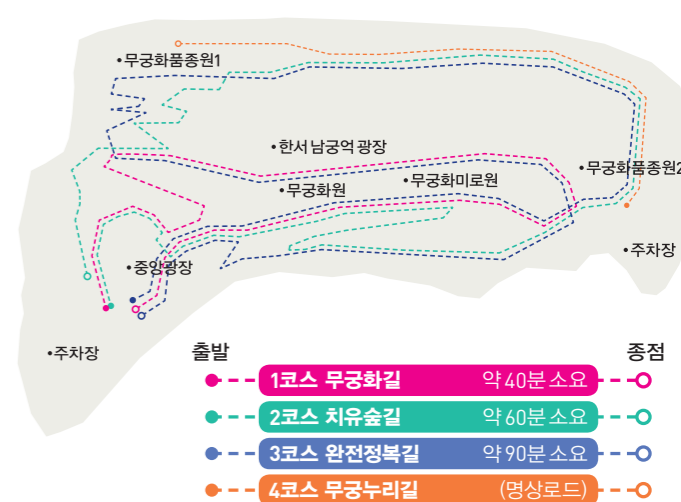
•무궁화품종원1

•한서 남궁억 광장

•무궁화품종원2

•무궁화원

•무궁화미로원

•중앙광장

•주차장

•주차장

출발

종점

1코스 무궁화길 약 40分 소요

2코스 치유숲길 약 60分 소요

3코스 완전정복길 약 90分 소요

4코스 무궁누리길 (명상로드)